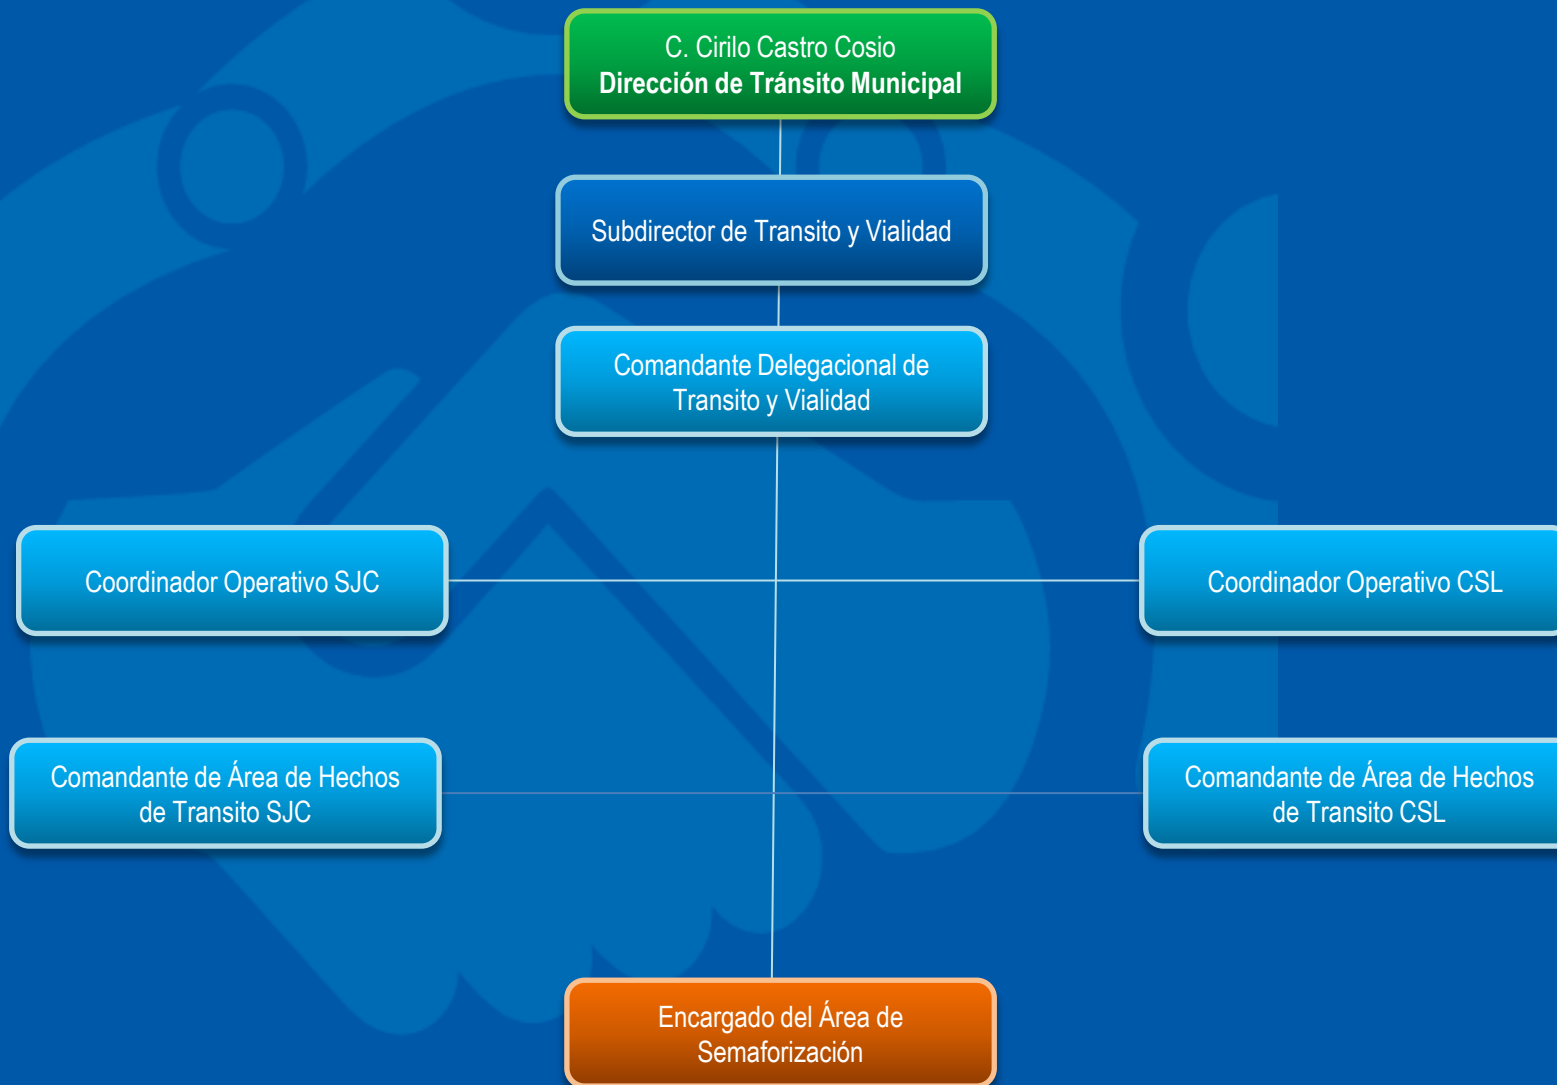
C. Cirilo Castro Cosio
Dirección de Tránsito Municipal

Subdirector de Transito y Vialidad

Comandante Delegacional de Transito y Vialidad

Coordinador Operativo SJC

Coordinador Operativo CSL

Comandante de Área de Hechos de Transito SJC

Comandante de Área de Hechos de Transito CSL

Encargado del Área de Semaforización